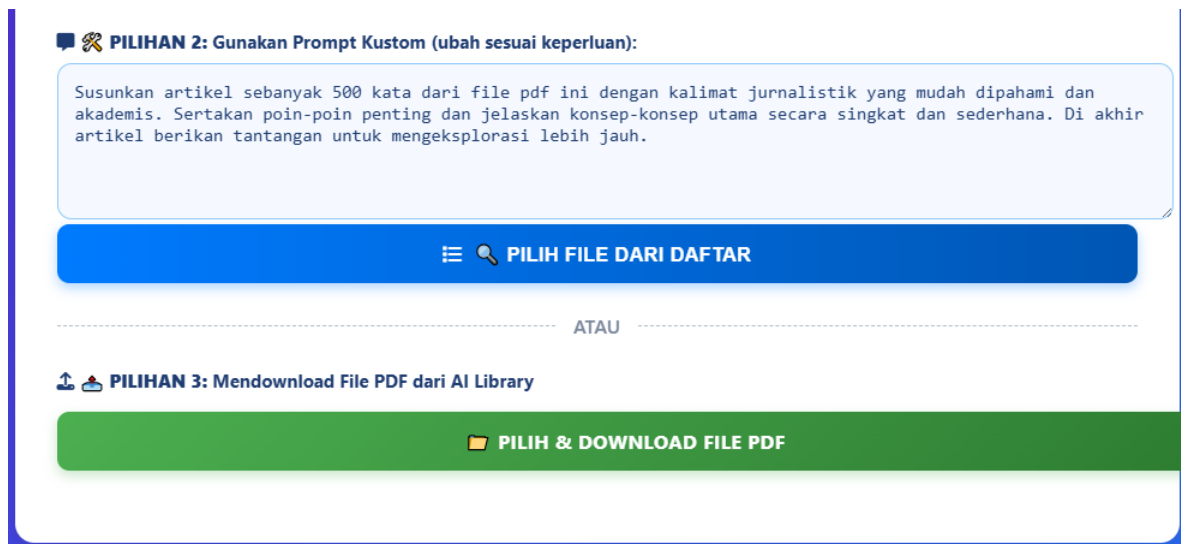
PILIHAN 2: Gunakan Prompt Kustom (ubah sesuai keperluan):

Susunkan artikel sebanyak 500 kata dari file pdf ini dengan kalimat jurnalistik yang mudah dipahami dan akademis. Sertakan poin-poin penting dan jelaskan konsep-konsep utama secara singkat dan sederhana. Di akhir artikel berikan tantangan untuk mengeksplorasi lebih jauh.

PILIH FILE DARI DAFTAR

ATAU

PILIHAN 3: Mendownload File PDF dari AI Library

PILIH & DOWNLOAD FILE PDF